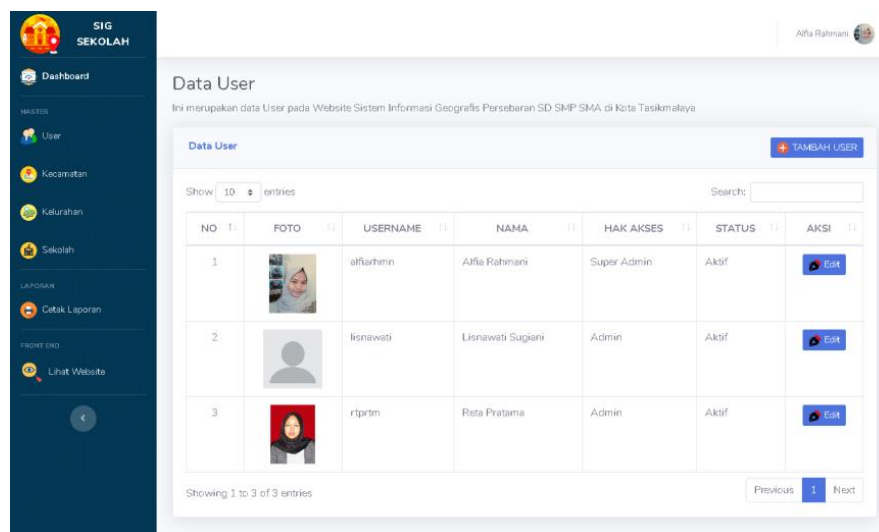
SIG SEKOLAH

Dashboard

MASTER

User

Kecamatan

Kelurahan

Sekolah

LAPORAN

Cetak Laporan

FRONT END

Lihat Website

Alfia Rahmani

Data User

Ini merupakan data User pada Website Sistem Informasi Geografis Persebaran SD SMP SMA di Kota Tasikmalaya

Data User

TAMBAH USER

Show 10 entries

Search:

| NO | FOTO | USERNAME | NAMA | HAK AKSES | STATUS | AKSI |
|---|---|---|---|---|---|---|
| 1 | | alfiarhmn | Alfia Rahmani | Super Admin | Aktif | Edit |
| 2 | | lisnawati | Lisnawati Sugiani | Admin | Aktif | Edit |
| 3 | | rtprtm | Reta Pratama | Admin | Aktif | Edit |

Showing 1 to 3 of 3 entries

Previous 1 Next